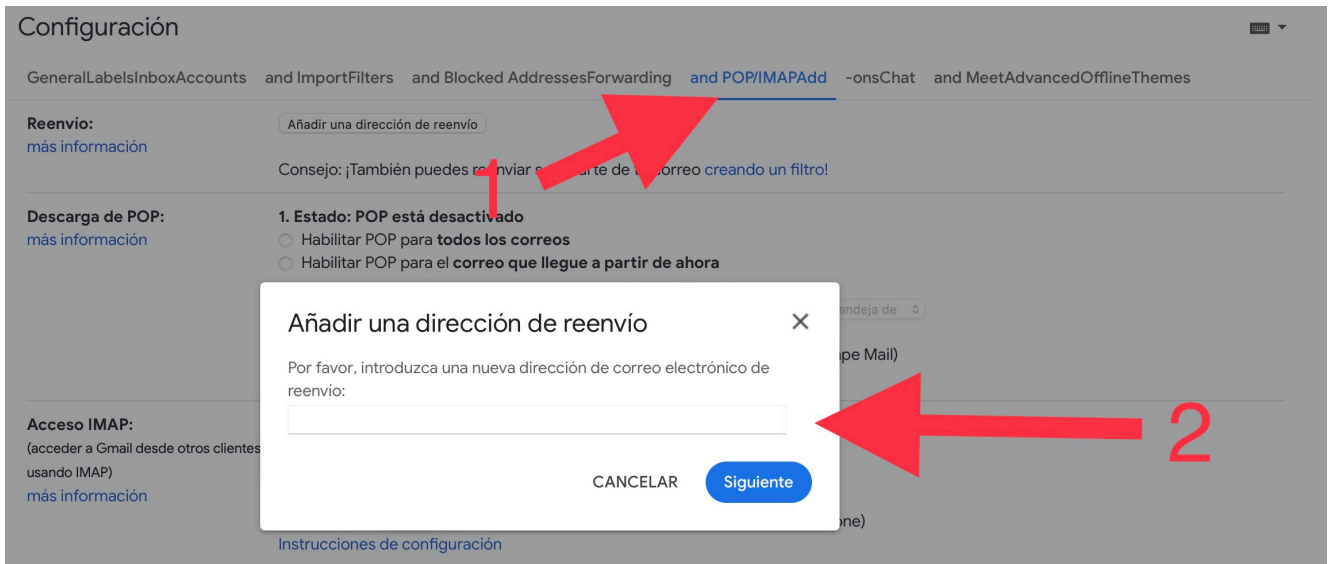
Configuración

GeneralLabelsInboxAccounts and ImportFilters and Blocked AddressesForwarding and POP/IMAPAdd -onsChat and MeetAdvancedOfflineThemes

Reenvío:
más información

Añadir una dirección de reenvío

Consejo: ¡También puedes re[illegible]nviar s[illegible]arte de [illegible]correo creando un filtro!

1

Descarga de POP:
más información

1. Estado: POP está desactivado
Habilitar POP para todos los correos
Habilitar POP para el correo que llegue a partir de ahora

andeja de

pe Mail)

Acceso IMAP:
(acceder a Gmail desde otros clientes usando IMAP)
más información

one)

Instrucciones de configuración

Añadir una dirección de reenvío

Por favor, introduzca una nueva dirección de correo electrónico de reenvío:

CANCELAR Siguiente

2